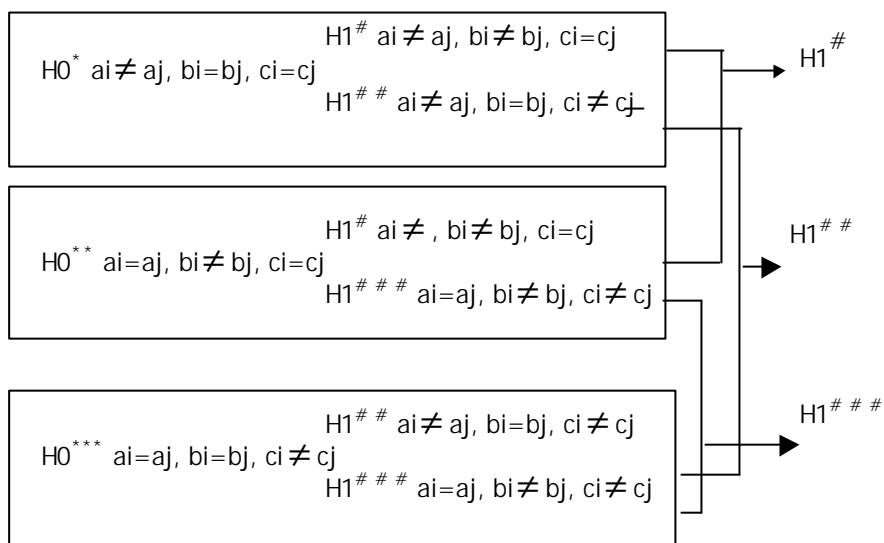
$H0^{*}$ ai$\neq$aj, bi=bj, ci=cj
$H1^{\#}$ ai$\neq$aj, bi$\neq$bj, ci=cj
$H1^{\#\#}$ ai$\neq$aj, bi=bj, ci$\neq$cj

$H0^{**}$ ai=aj, bi$\neq$bj, ci=cj
$H1^{\#}$ ai$\neq$, bi$\neq$bj, ci=cj
$H1^{\#\#\#}$ ai=aj, bi$\neq$bj, ci$\neq$cj

$H0^{***}$ ai=aj, bi=bj, ci$\neq$cj
$H1^{\#\#}$ ai$\neq$aj, bi=bj, ci$\neq$cj
$H1^{\#\#\#}$ ai=aj, bi$\neq$bj, ci$\neq$cj

$H1^{\#}$
$H1^{\#\#}$
$H1^{\#\#\#}$